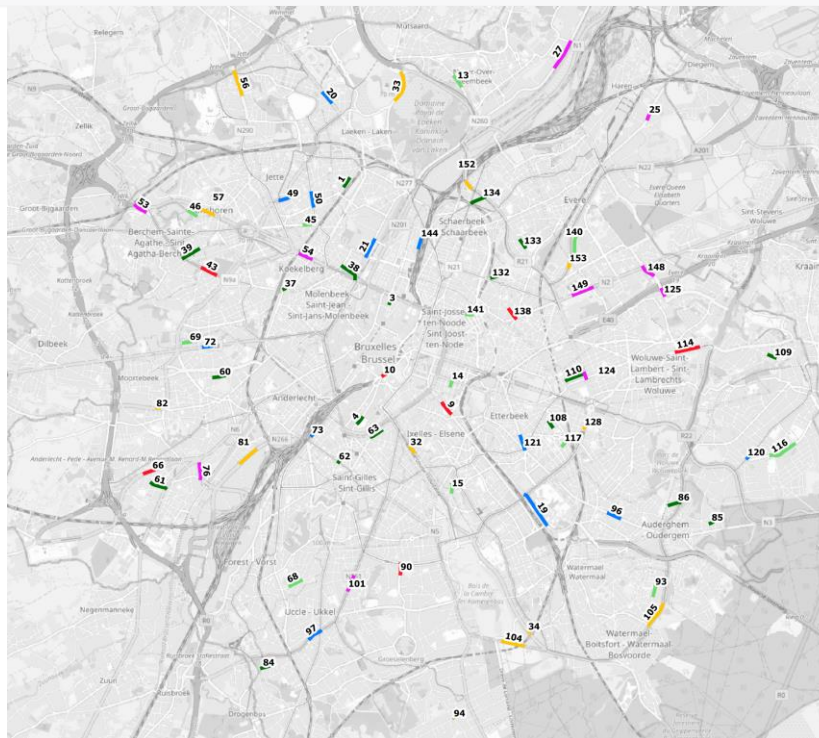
Belegem
Mutsaard
Over-Heembeek
Haren
Zellik
Laeken - Laken
Jette
Groot-Bijgaarden
Berchem-Sainte-Agathe - Sint-Agatha-Berchem
Koekelberg
Schaerbeek - Schaarbeek
Evere
Sint-Stevens-Woluwe
Kraainem
Molenbeek-Saint-Jean - Sint-Jans-Molenbeek
Saint-Josse-ten-Noode - Sint-Joost-ten-Node
Dilbeek
Bruxelles - Brussel
Woluwe-Saint-Lambert - Sint-Lambrechts-Woluwe
Anderlecht
Etterbeek
Ixelles - Elsene
Saint-Gilles - Sint-Gillis
Auderghem - Oudergem
Forest - Vorst
Watermael
Uccle - Ukkel
Watermael-Boitsfort - Watermaal-Bosvoorde
Drogenbos
Zuun
Ruisbroek
Negenmanneke
56
20
33
13
27
25
152
134
1
49
50
53
46
57
45
144
133
140
153
148
125
149
39
43
54
21
38
132
37
3
141
138
69
72
114
109
60
10
14
110
124
82
9
4
63
108
128
117
121
81
73
32
120
116
66
76
62
61
15
19
96
86
85
68
101
90
93
105
97
34
104
84
94